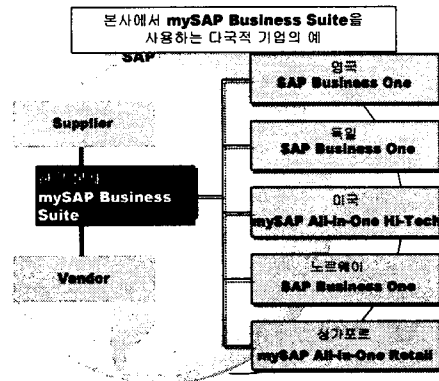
본사에서 mySAP Business Suite을 사용하는 다국적 기업의 예

SAP

Supplier

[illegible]
mySAP Business Suite

Vendor

영국
SAP Business One

독일
SAP Business One

미국
mySAP All-in-One Hi-Tech

노르웨이
SAP Business One

싱가포르
mySAP All-in-One Retail